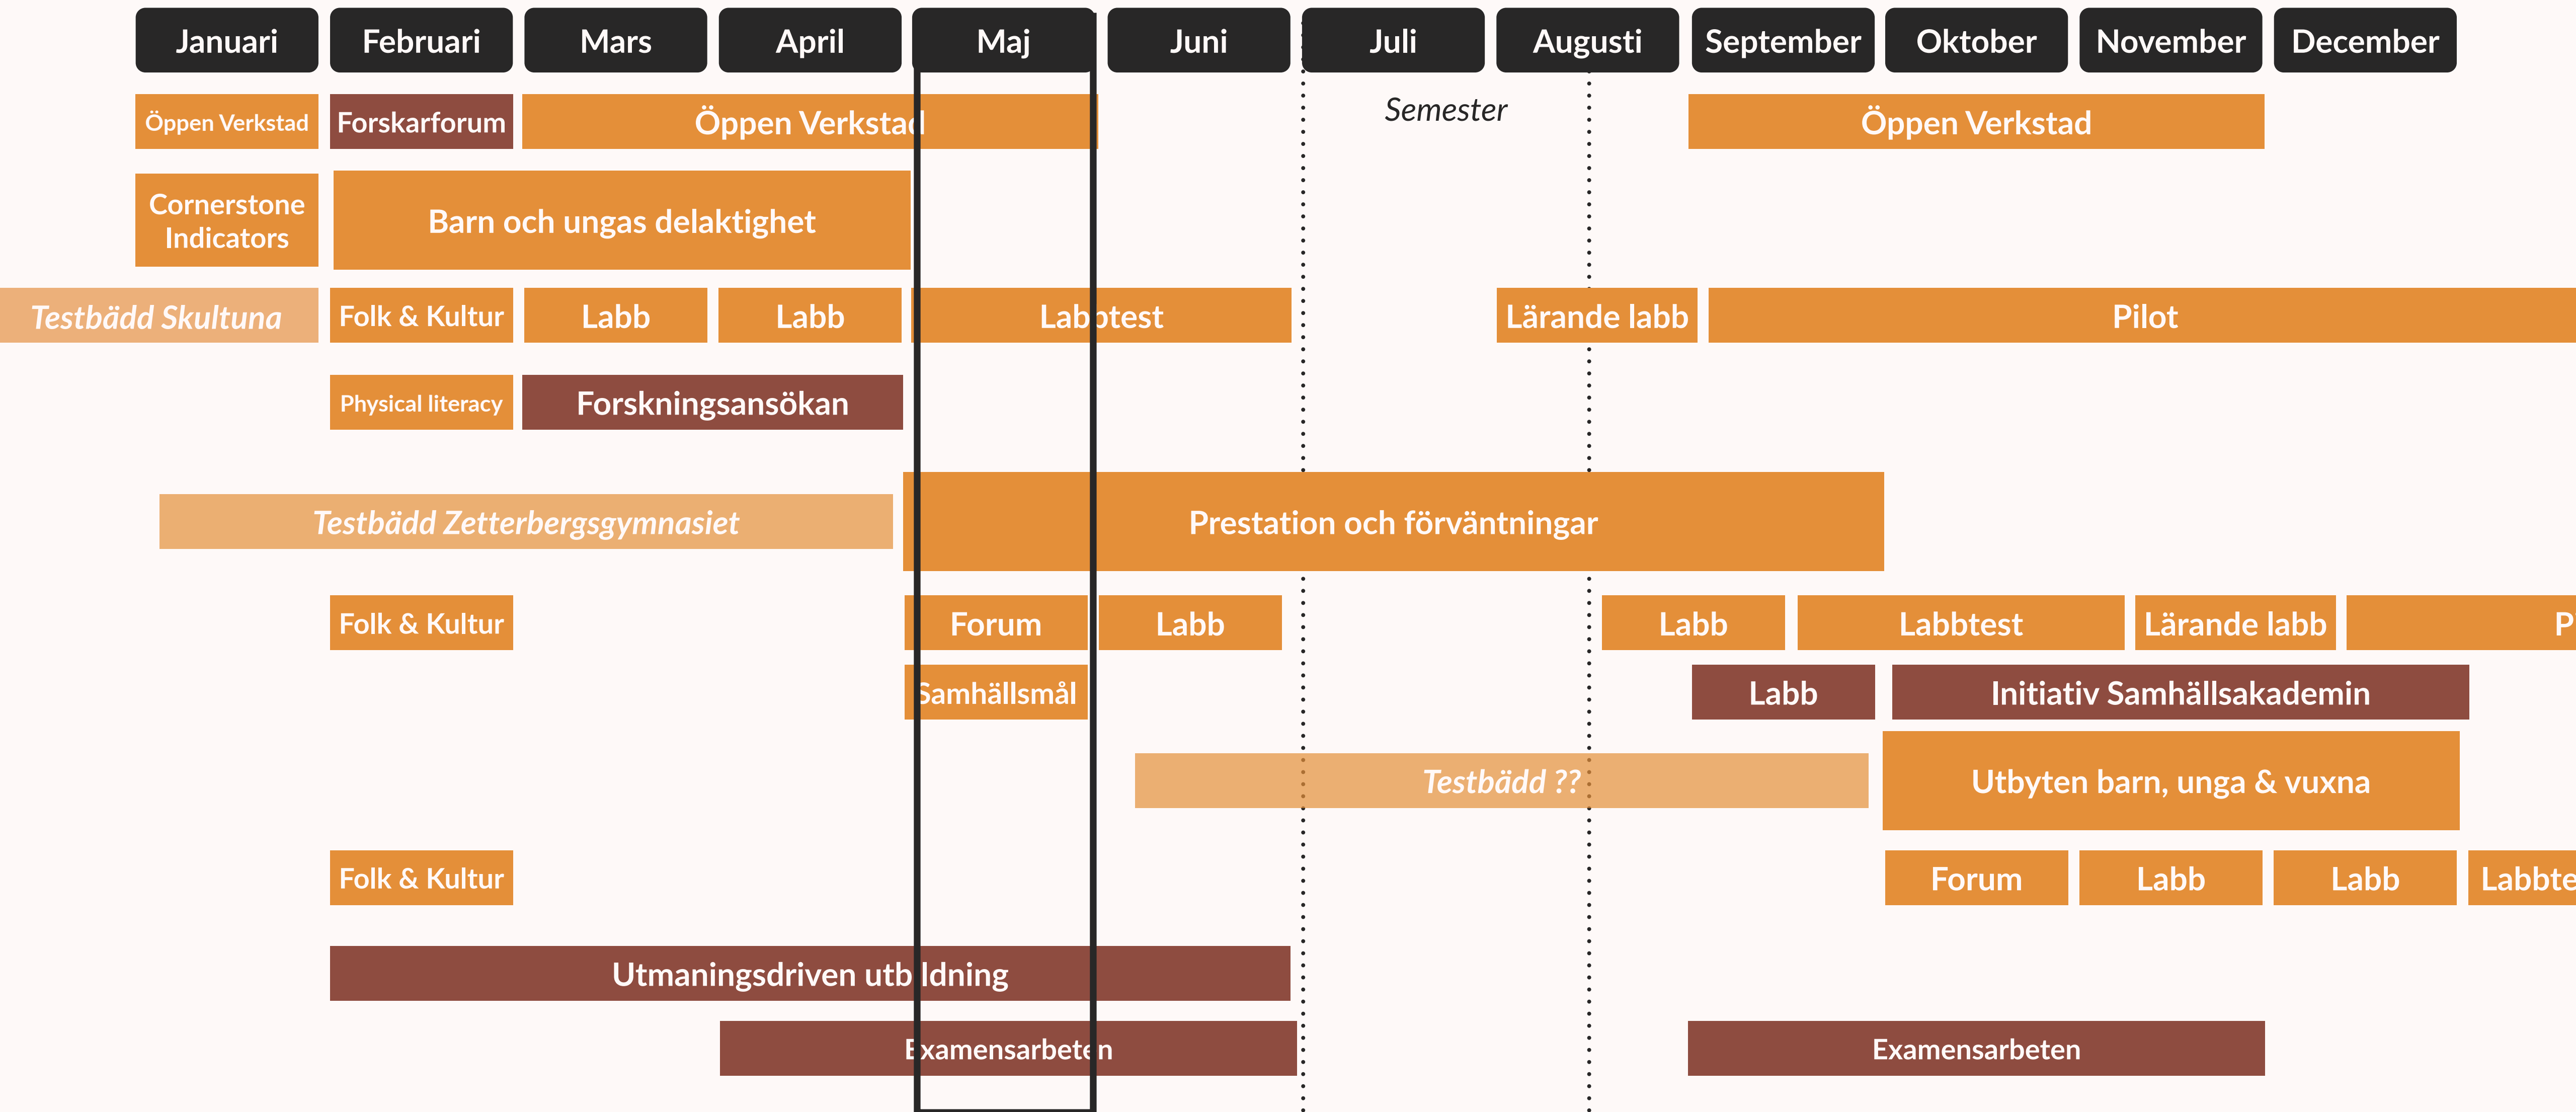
Januari Februari Mars April Maj Juni Juli Augusti September Oktober November December

Öppen Verkstad Forskarforum Öppen Verkstad Semester Öppen Verkstad

Cornerstone Indicators Barn och ungas delaktighet

Testbädd Skultuna Folk & Kultur Labb Labb Labbtest Lärande labb Pilot

Physical literacy Forskningsansökan

Testbädd Zetterbergsgymnasiet Prestation och förväntningar

Folk & Kultur Forum Labb Labb Labbtest Lärande labb P

Samhällsmål Labb Initiativ Samhällsakademin

Testbädd ?? Utbyten barn, unga & vuxna

Folk & Kultur Forum Labb Labb Labbte

Utmaningsdriven utbildning

Examensarbeten Examensarbeten